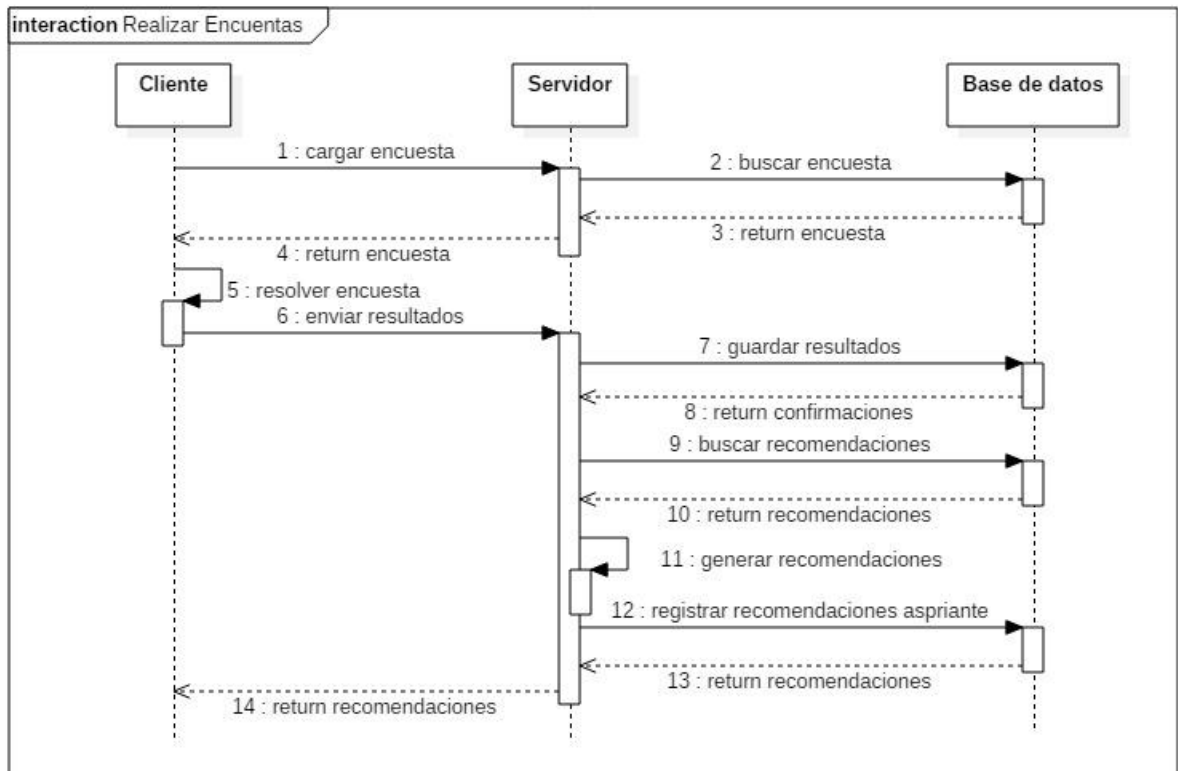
**interaction** Realizar Encuentas

Cliente

Servidor

Base de datos

1 : cargar encuesta

2 : buscar encuesta

3 : return encuesta

4 : return encuesta

5 : resolver encuesta

6 : enviar resultados

7 : guardar resultados

8 : return confirmaciones

9 : buscar recomendaciones

10 : return recomendaciones

11 : generar recomendaciones

12 : registrar recomendaciones aspriante

13 : return recomendaciones

14 : return recomendaciones